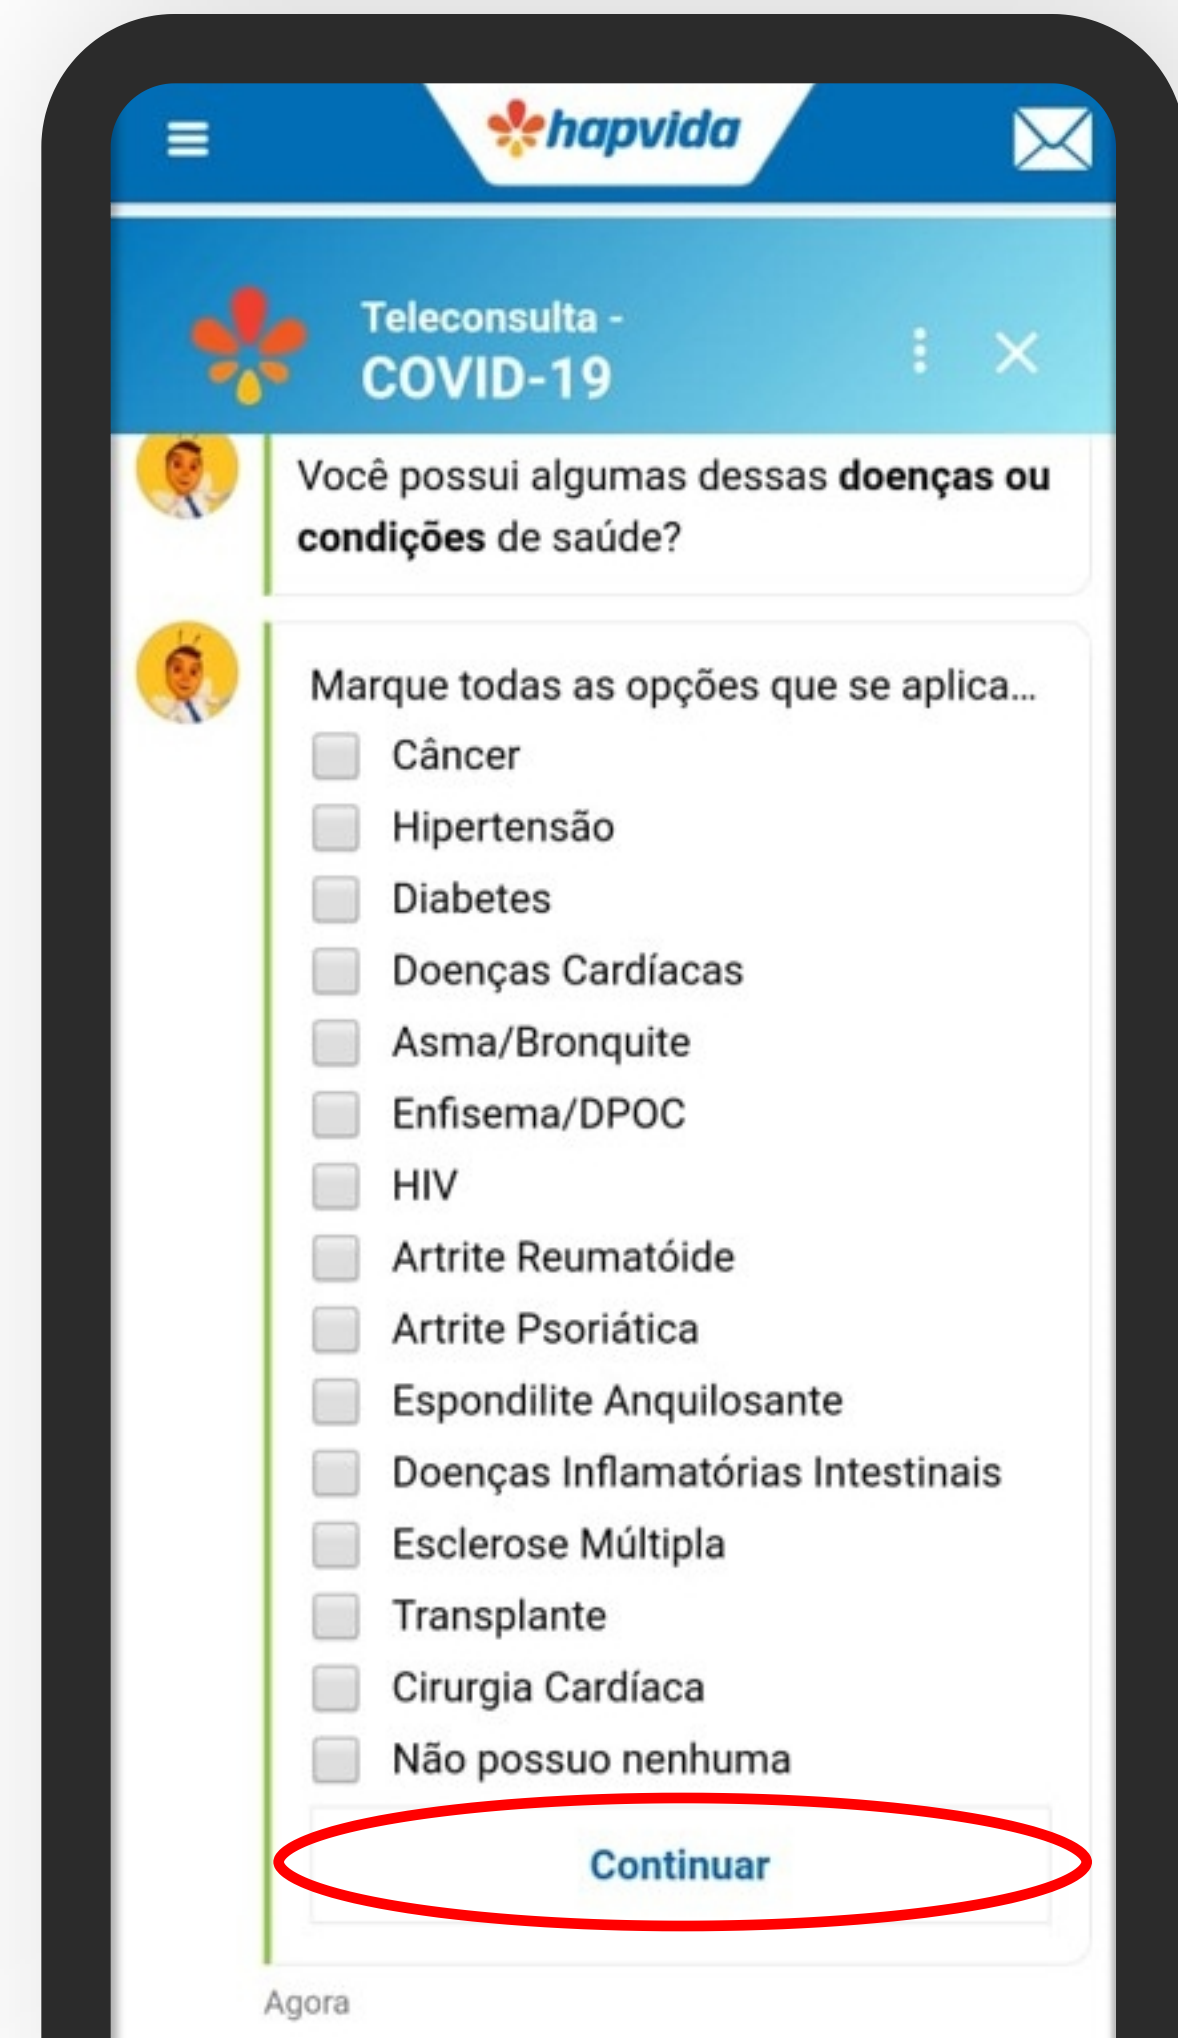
hapvida

Teleconsulta -
COVID-19

Você possui algumas dessas **doenças ou condições** de saúde?

Marque todas as opções que se aplica...

Câncer
Hipertensão
Diabetes
Doenças Cardíacas
Asma/Bronquite
Enfisema/DPOC
HIV
Artrite Reumatóide
Artrite Psoriática
Espondilite Anquilosante
Doenças Inflamatórias Intestinais
Esclerose Múltipla
Transplante
Cirurgia Cardíaca
Não possuo nenhuma

Continuar

Agora